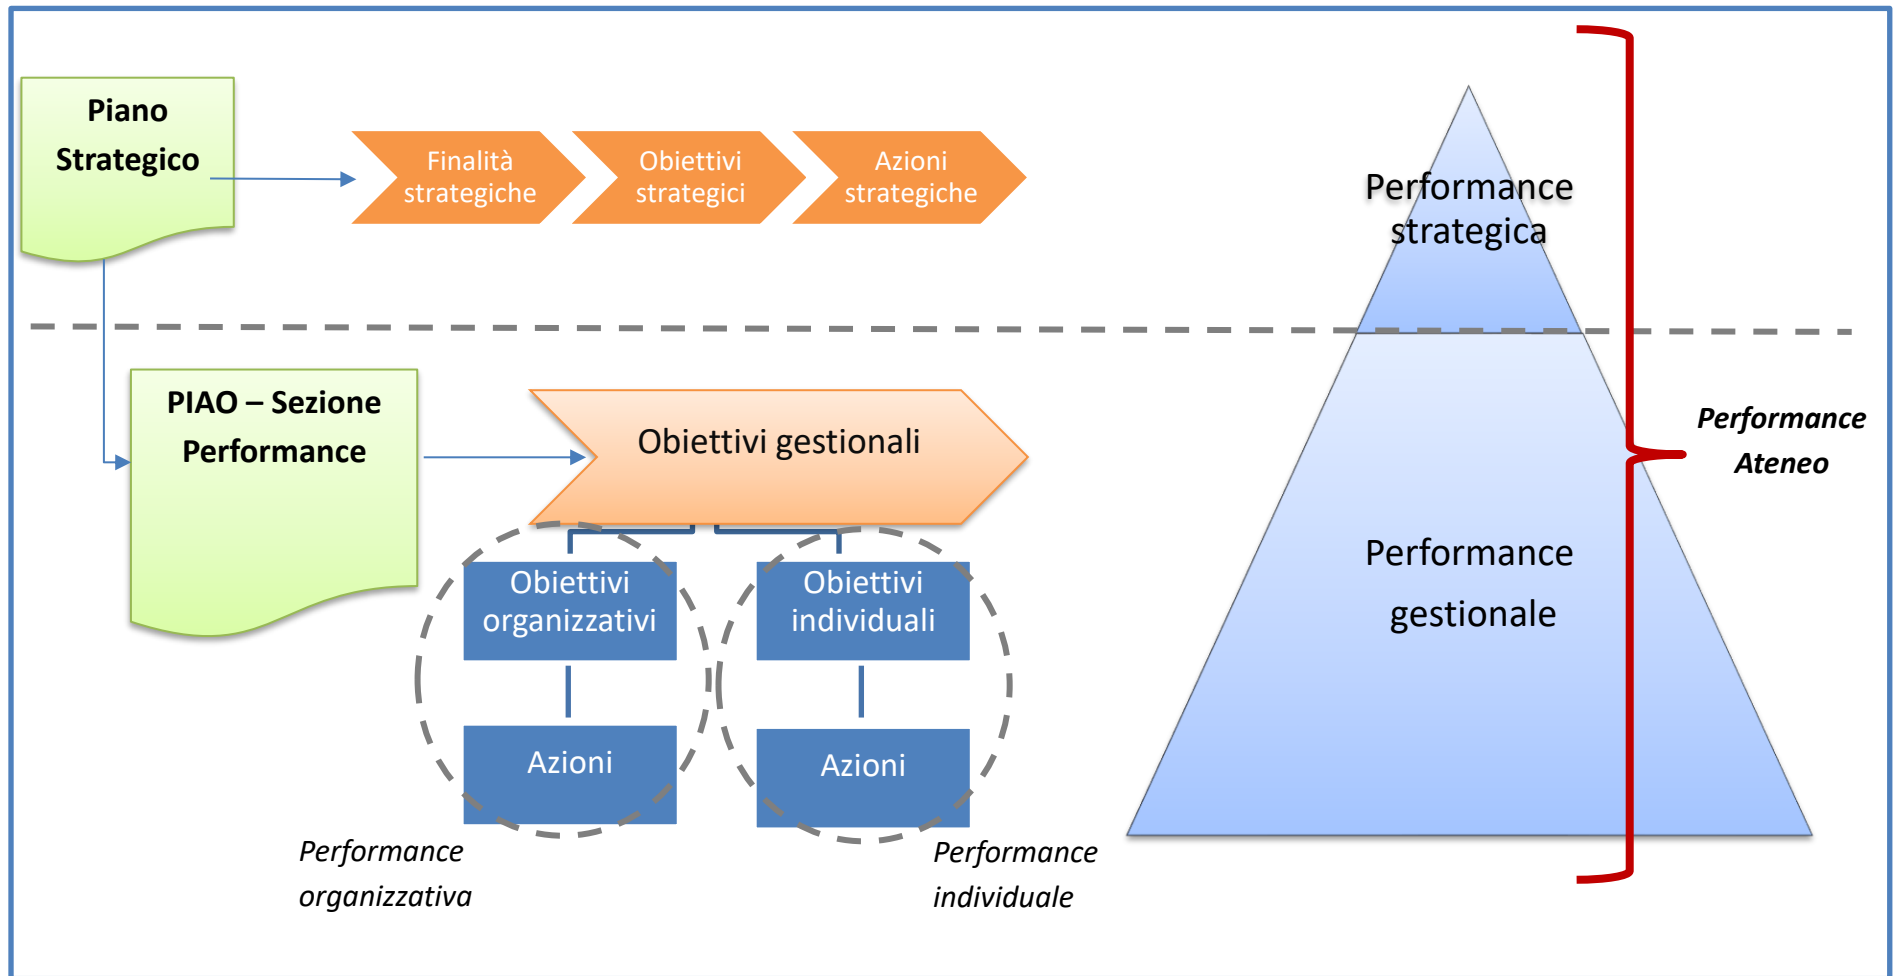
Piano Strategico

Finalità strategiche

Obiettivi strategici

Azioni strategiche

Performance strategica

PIAO – Sezione Performance

Obiettivi gestionali

Obiettivi organizzativi

Azioni

Obiettivi individuali

Azioni

Performance gestionale

*Performance Ateneo*

*Performance organizzativa*

*Performance individuale*